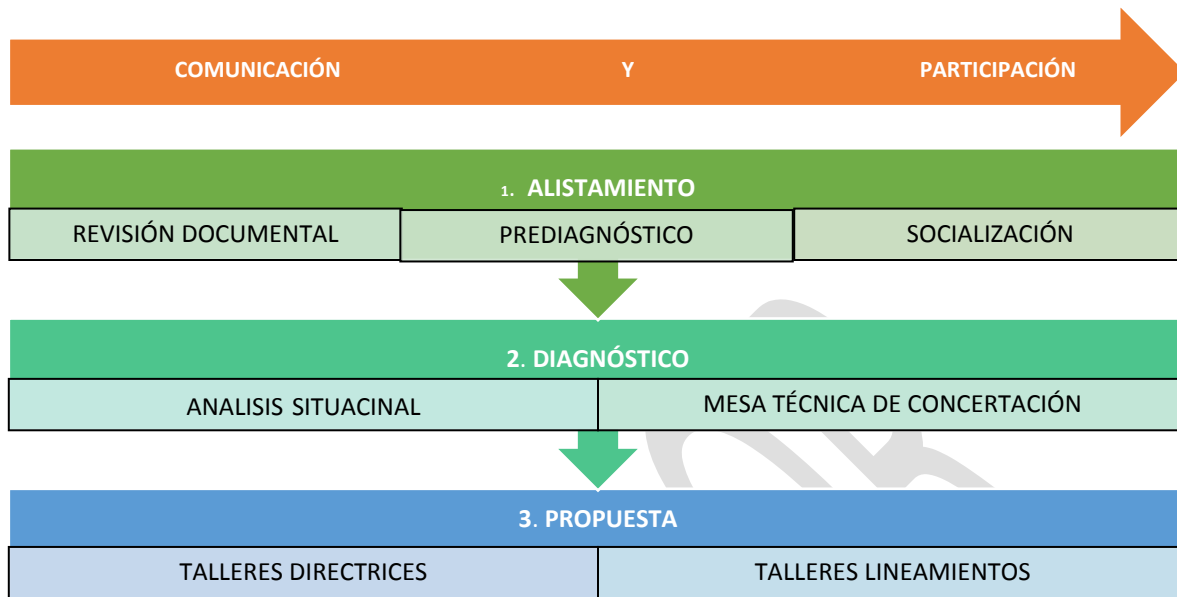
COMUNICACIÓN Y PARTICIPACIÓN

1. ALISTAMIENTO

| REVISIÓN DOCUMENTAL | PREDIAGNÓSTICO | SOCIALIZACIÓN |
|---|---|---|

2. DIAGNÓSTICO

| ANALISIS SITUACINAL | MESA TÉCNICA DE CONCERTACIÓN |
|---|---|

3. PROPUESTA

| TALLERES DIRECTRICES | TALLERES LINEAMIENTOS |
|---|---|